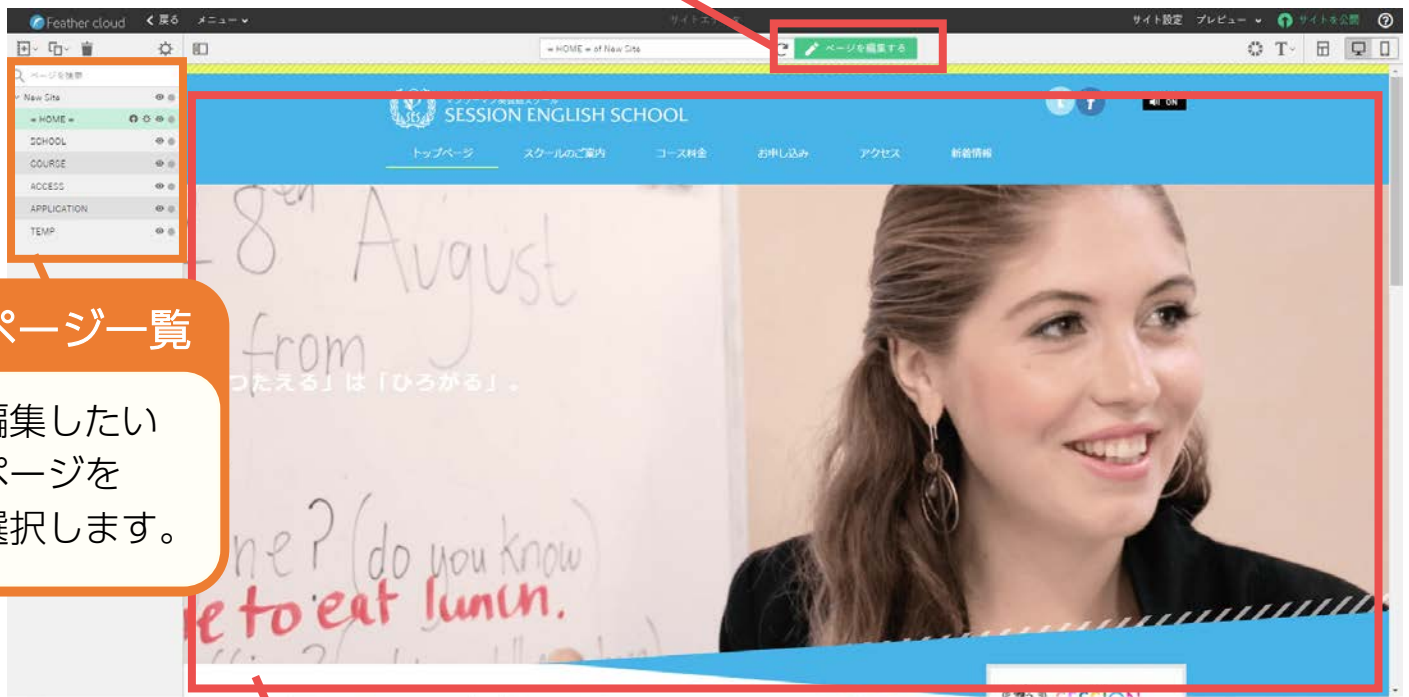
Feather cloud　く 戻る　メニュー ⌄　サイトエディ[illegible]　サイト設定　プレビュー ⌄　サイトを公開　?

≡ HOME ≡ of New Site　ページを編集する

ページを検索
New Site
≡ HOME ≡
SCHOOL
COURSE
ACCESS
APPLICATION
TEMP

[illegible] SESSION ENGLISH SCHOOL
ON

トップページ　スクールのご案内　コース料金　お申し込み　アクセス　新着情報

28th August
from
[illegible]つたえる」は「ひろがる」。
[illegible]ne? (do you know
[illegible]e to eat lunch.

ページ一覧

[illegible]集したい
ページを
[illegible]択します。